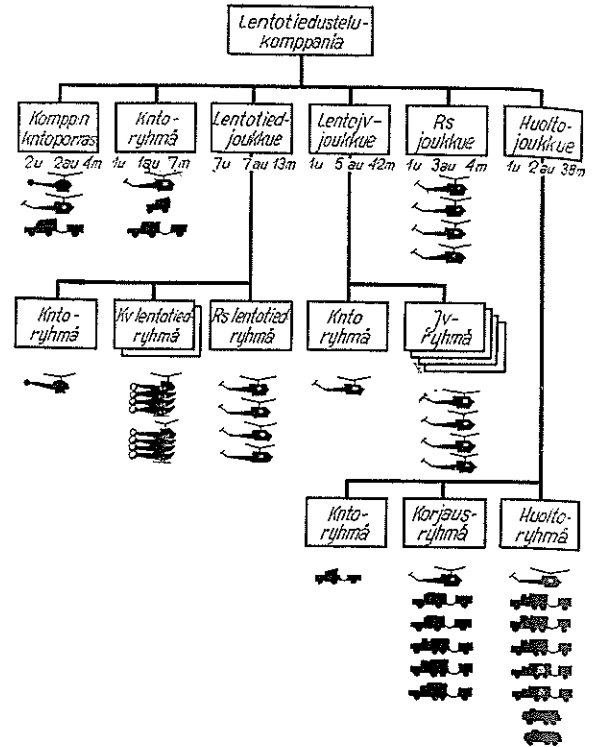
Lentotiedustelukomppania

Komppan kntoporras
2u 2au 4m

Knto-ryhmä
1u 1au 7m

Lentotied-joukkue
7u 7au 13m

Lentojv-joukkue
1u 5au 42m

Rs joukkue
1u 3au 4m

Huolto-joukkue
1u 2au 38m

Knto-ryhmä

Kv lentotied-ryhmä

Rs lentotied-ryhmä

Knto-ryhmä

Jv-ryhmä

Knto-ryhmä

Korjaus-ryhmä

Huolto-ryhmä